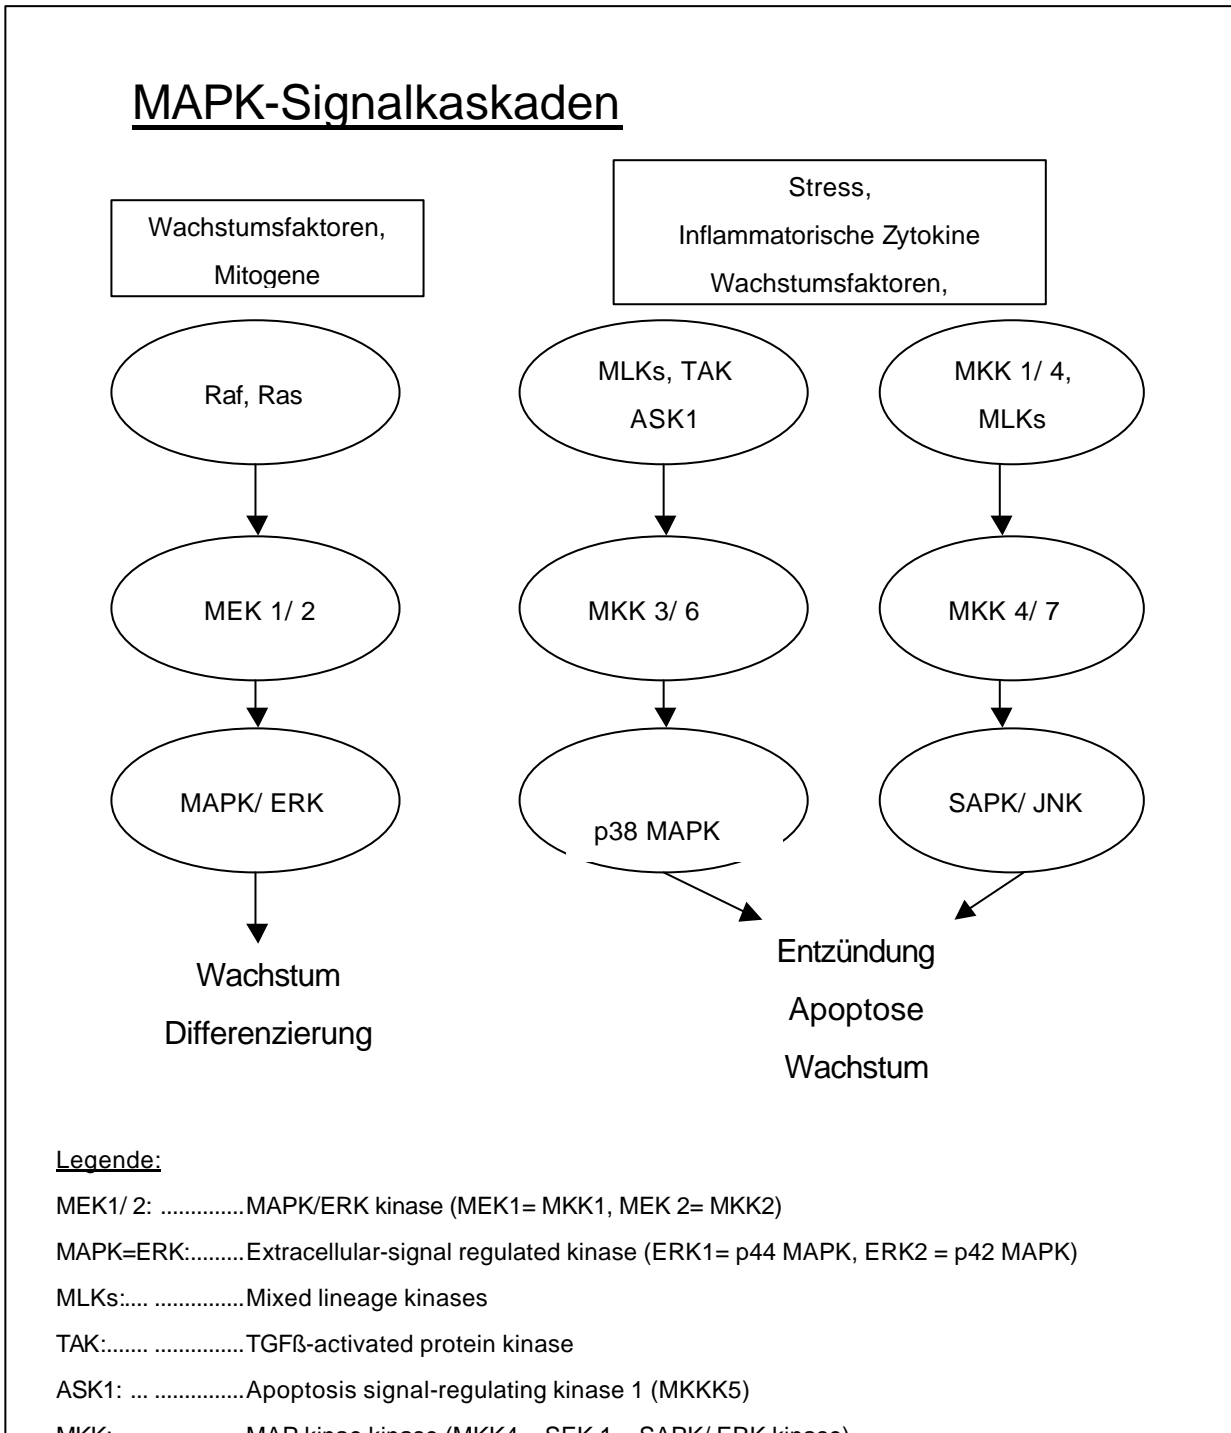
MAPK-Signalkaskaden

Wachstumsfaktoren, Mitogene

Stress, Inflammatorische Zytokine Wachstumsfaktoren,

Raf, Ras

MLKs, TAK ASK1

MKK 1/ 4, MLKs

MEK 1/ 2

MKK 3/ 6

MKK 4/ 7

MAPK/ ERK

p38 MAPK

SAPK/ JNK

Wachstum Differenzierung

Entzündung Apoptose Wachstum

Legende:

MEK1/ 2: ..............MAPK/ERK kinase (MEK1= MKK1, MEK 2= MKK2)

MAPK=ERK:.........Extracellular-signal regulated kinase (ERK1= p44 MAPK, ERK2 = p42 MAPK)

MLKs:.... ..............Mixed lineage kinases

TAK:....... ..............TGFß-activated protein kinase

ASK1: ... ..............Apoptosis signal-regulating kinase 1 (MKKK5)

MKK: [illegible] MAP kinase kinase (MKK4 = SEK 1 = SAPK/ ERK kinase)